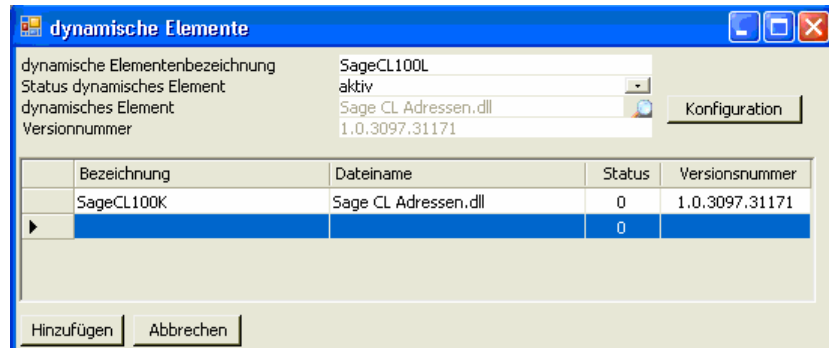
dynamische Elemente

dynamische Elementenbezeichnung SageCL100L
Status dynamisches Element aktiv
dynamisches Element Sage CL Adressen.dll
Versionnummer 1.0.3097.31171

Konfiguration

| | Bezeichnung | Dateiname | Status | Versionsnummer |
|---|---|---|---|---|
| | SageCL100K | Sage CL Adressen.dll | 0 | 1.0.3097.31171 |
| ▶ | | | 0 | |

Hinzufügen Abbrechen